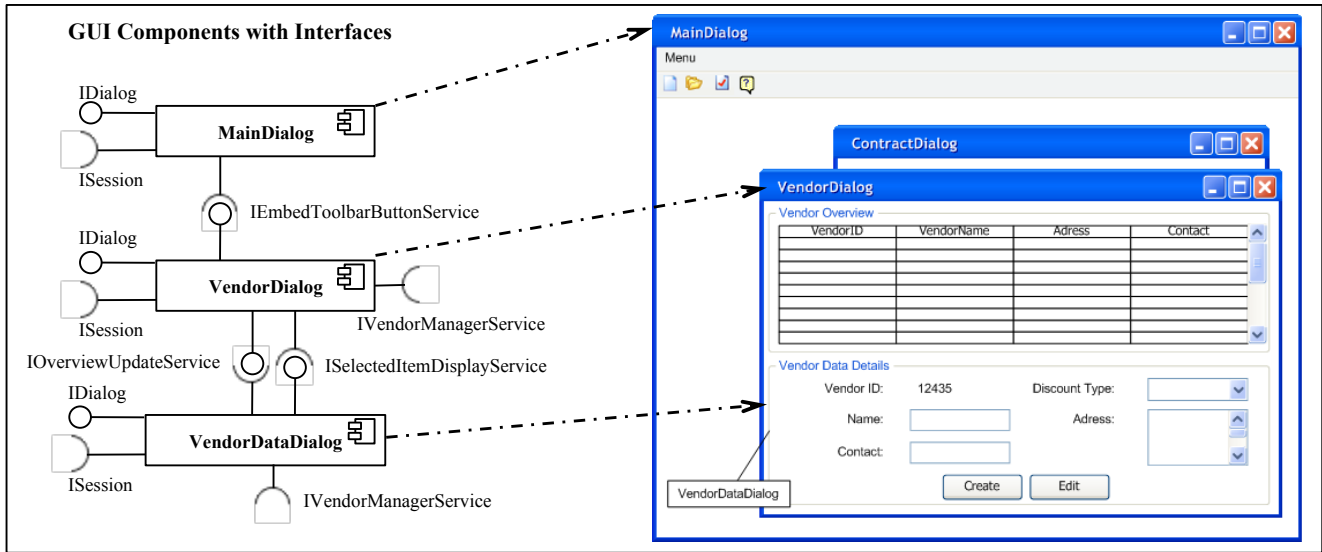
GUI Components with Interfaces

IDialog
MainDialog
ISession
IEmbedToolbarButtonService
IDialog
VendorDialog
ISession
IVendorManagerService
IOverviewUpdateService
ISelectedItemDisplayService
IDialog
VendorDataDialog
ISession
IVendorManagerService

MainDialog
Menu
ContractDialog
VendorDialog
Vendor Overview

| VendorID | VendorName | Adress | Contact |
|---|---|---|---|
| | | | |

Vendor Data Details
Vendor ID: 12435
Discount Type:
Name:
Adress:
Contact:
Create
Edit
VendorDataDialog